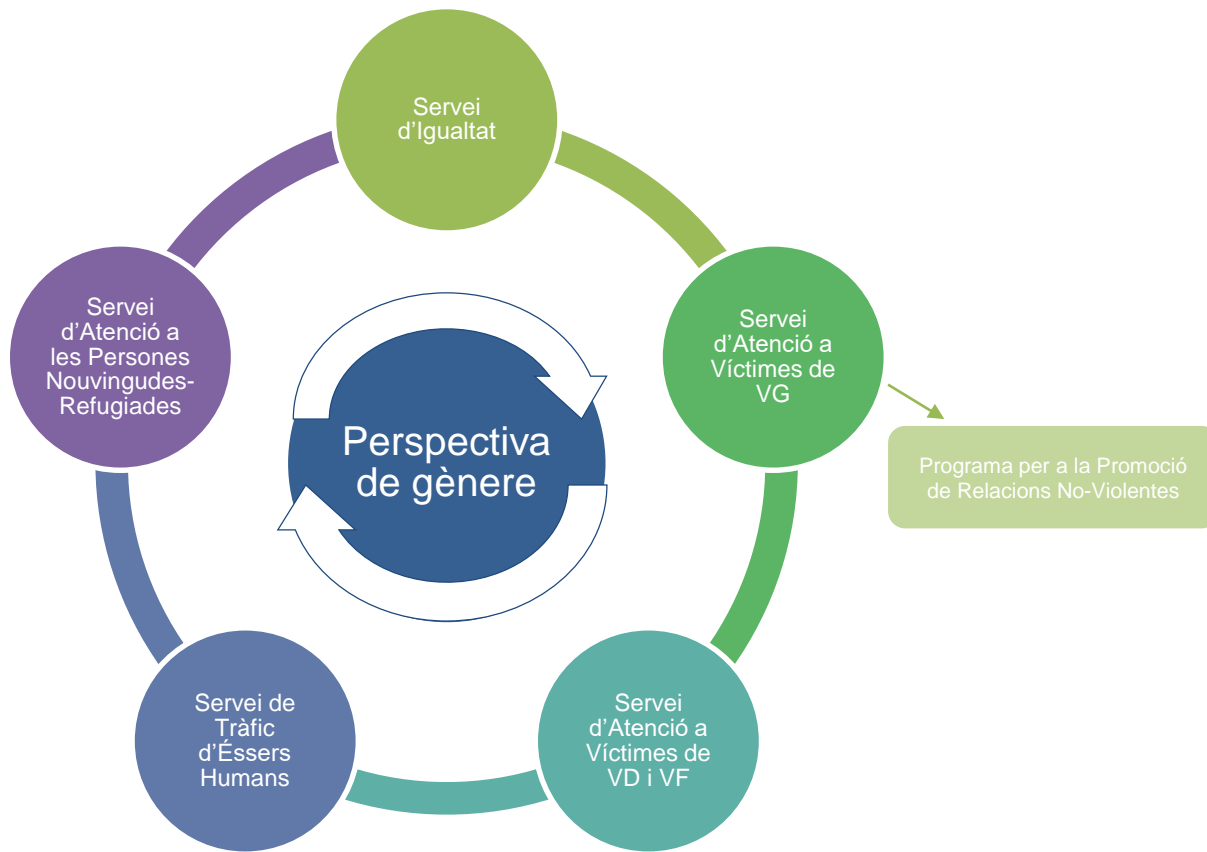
Servei d’Igualtat

Servei d’Atenció a Víctimes de VG

Programa per a la Promoció de Relacions No-Violentes

Servei d’Atenció a Víctimes de VD i VF

Servei de Tràfic d’Éssers Humans

Servei d’Atenció a les Persones Nouvingudes-Refugiades

Perspectiva de gènere